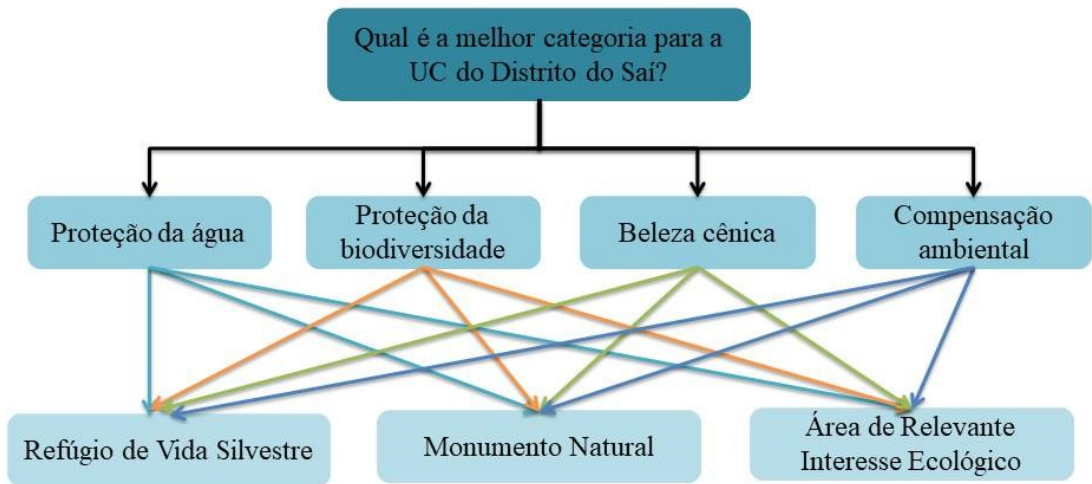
Qual é a melhor categoria para a UC do Distrito do Saí?

Proteção da água

Proteção da biodiversidade

Beleza cênica

Compensação ambiental

Refúgio de Vida Silvestre

Monumento Natural

Área de Relevante Interesse Ecológico